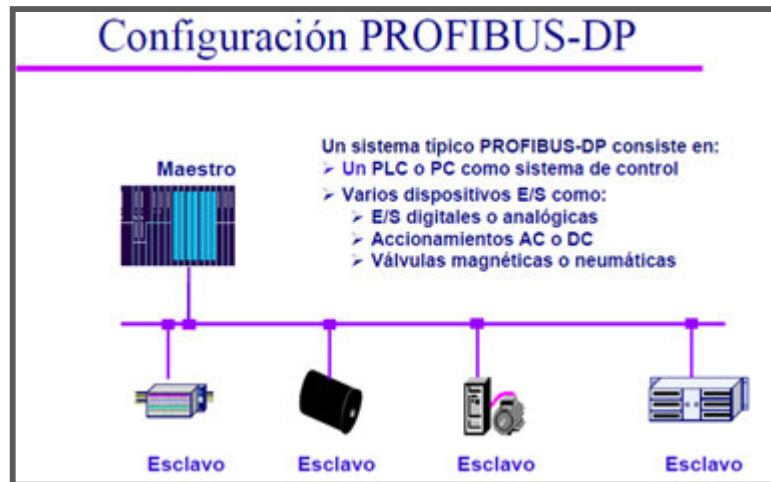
Configuración PROFIBUS-DP

Maestro

Un sistema típico PROFIBUS-DP consiste en:
➢ Un PLC o PC como sistema de control
➢ Varios dispositivos E/S como:
➢ E/S digitales o analógicas
➢ Accionamientos AC o DC
➢ Válvulas magnéticas o neumáticas

Esclavo

Esclavo

Esclavo

Esclavo